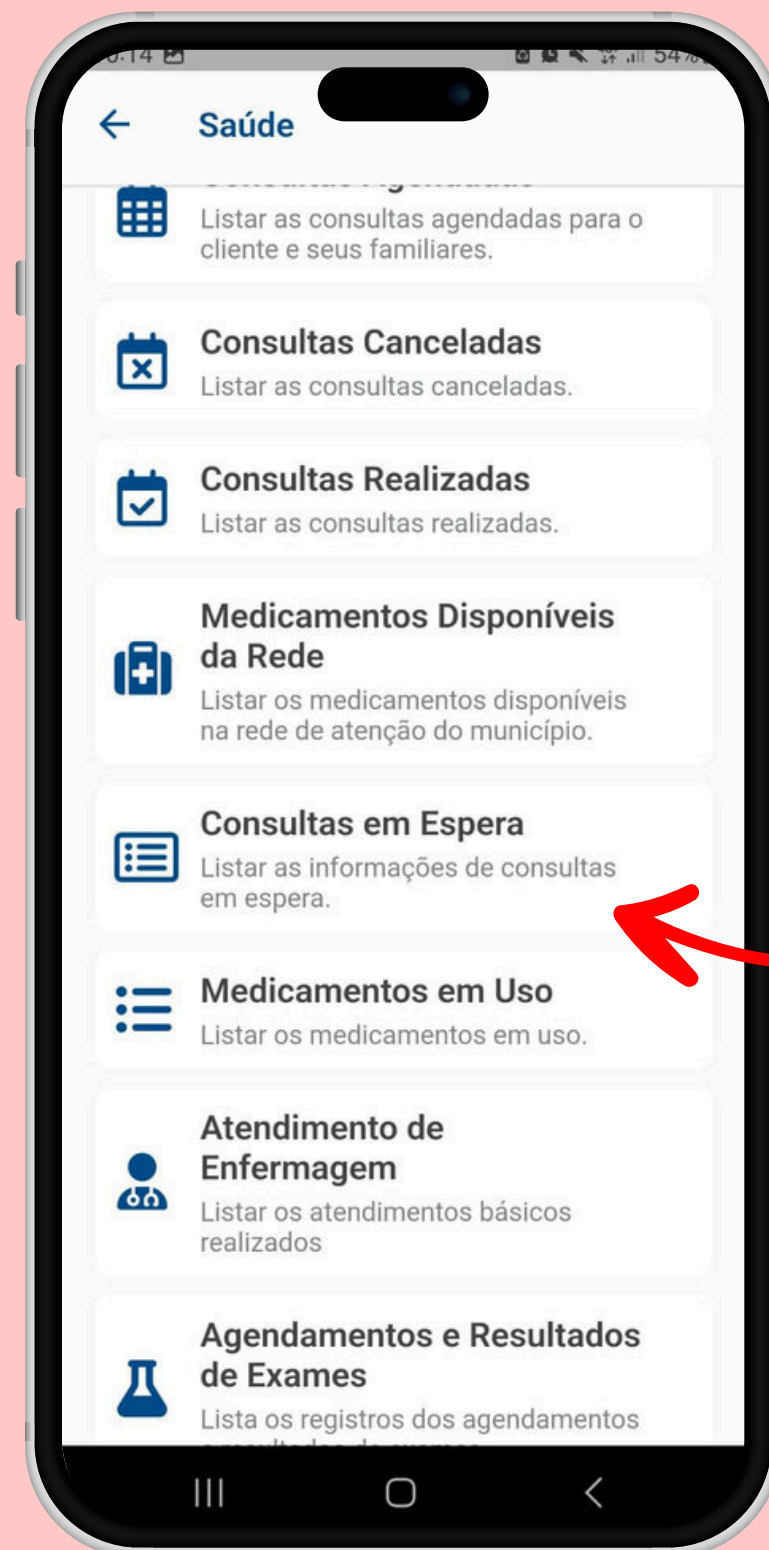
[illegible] 54%

Saúde

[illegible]
Listar as consultas agendadas para o cliente e seus familiares.

Consultas Canceladas
Listar as consultas canceladas.

Consultas Realizadas
Listar as consultas realizadas.

Medicamentos Disponíveis da Rede
Listar os medicamentos disponíveis na rede de atenção do município.

Consultas em Espera
Listar as informações de consultas em espera.

Medicamentos em Uso
Listar os medicamentos em uso.

Atendimento de Enfermagem
Listar os atendimentos básicos realizados

Agendamentos e Resultados de Exames
Lista os registros dos agendamentos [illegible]